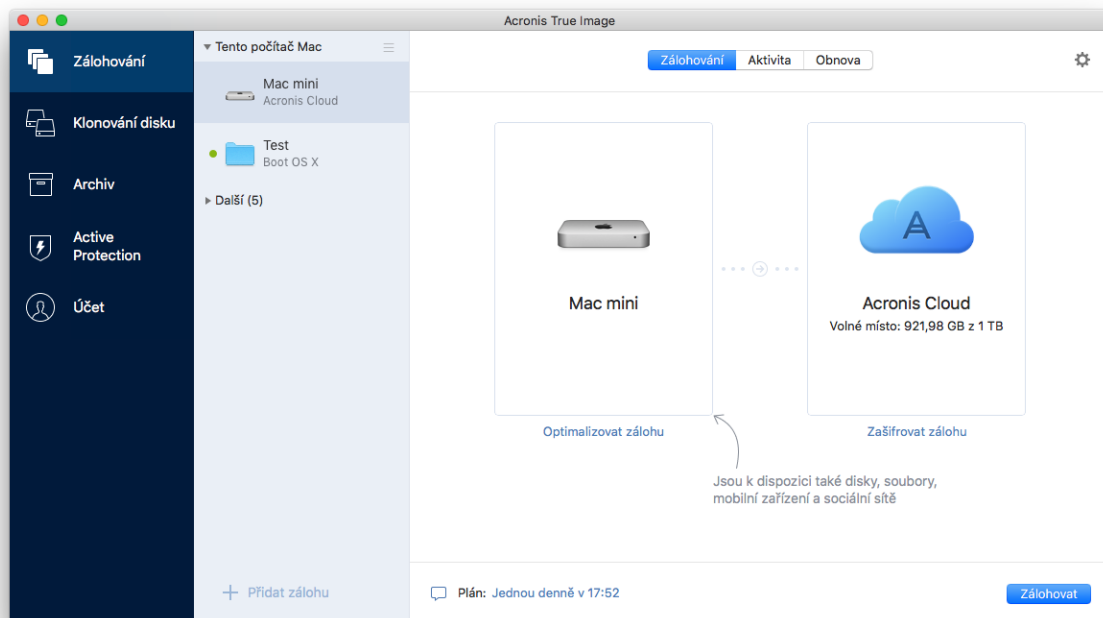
Acronis True Image

Zálohování

Klonování disku

Archiv

Active Protection

Účet

Tento počítač Mac

Mac mini
Acronis Cloud

Test
Boot OS X

Další (5)

Přidat zálohu

Zálohování Aktivita Obnova

Mac mini

Optimalizovat zálohu

Acronis Cloud
Volné místo: 921,98 GB z 1 TB

Zašifrovat zálohu

Jsou k dispozici také disky, soubory, mobilní zařízení a sociální sítě

Plán: Jednou denně v 17:52

Zálohovat